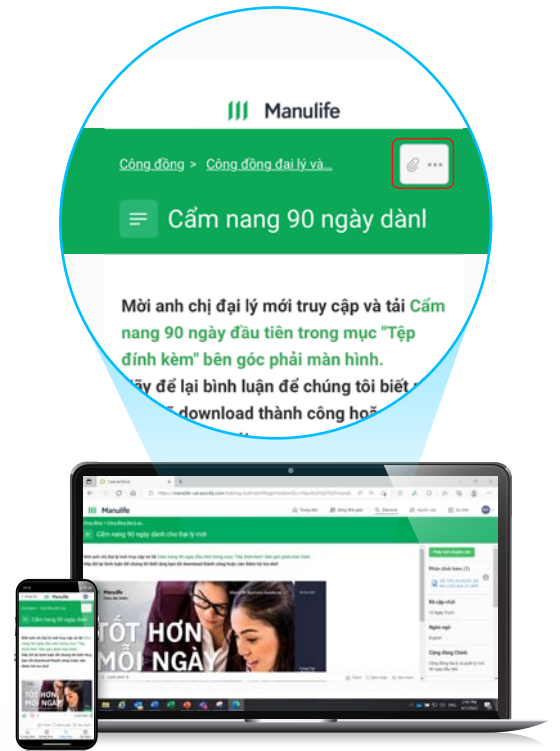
Manulife

Công đồng > Công đồng đại lý và...

Cẩm nang 90 ngày dànl

Mời anh chị đại lý mới truy cập và tải Cẩm nang 90 ngày đầu tiên trong mục "Tệp đính kèm" bên góc phải màn hình.
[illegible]ãy để lại bình luận để chúng tôi biết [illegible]
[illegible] download thành công hoặ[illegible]

Manulife

Cẩm nang 90 ngày dành cho đại lý mới

TỐT HƠN MỖI NGÀY

Manulife

TỐT HƠN MỖI NGÀY